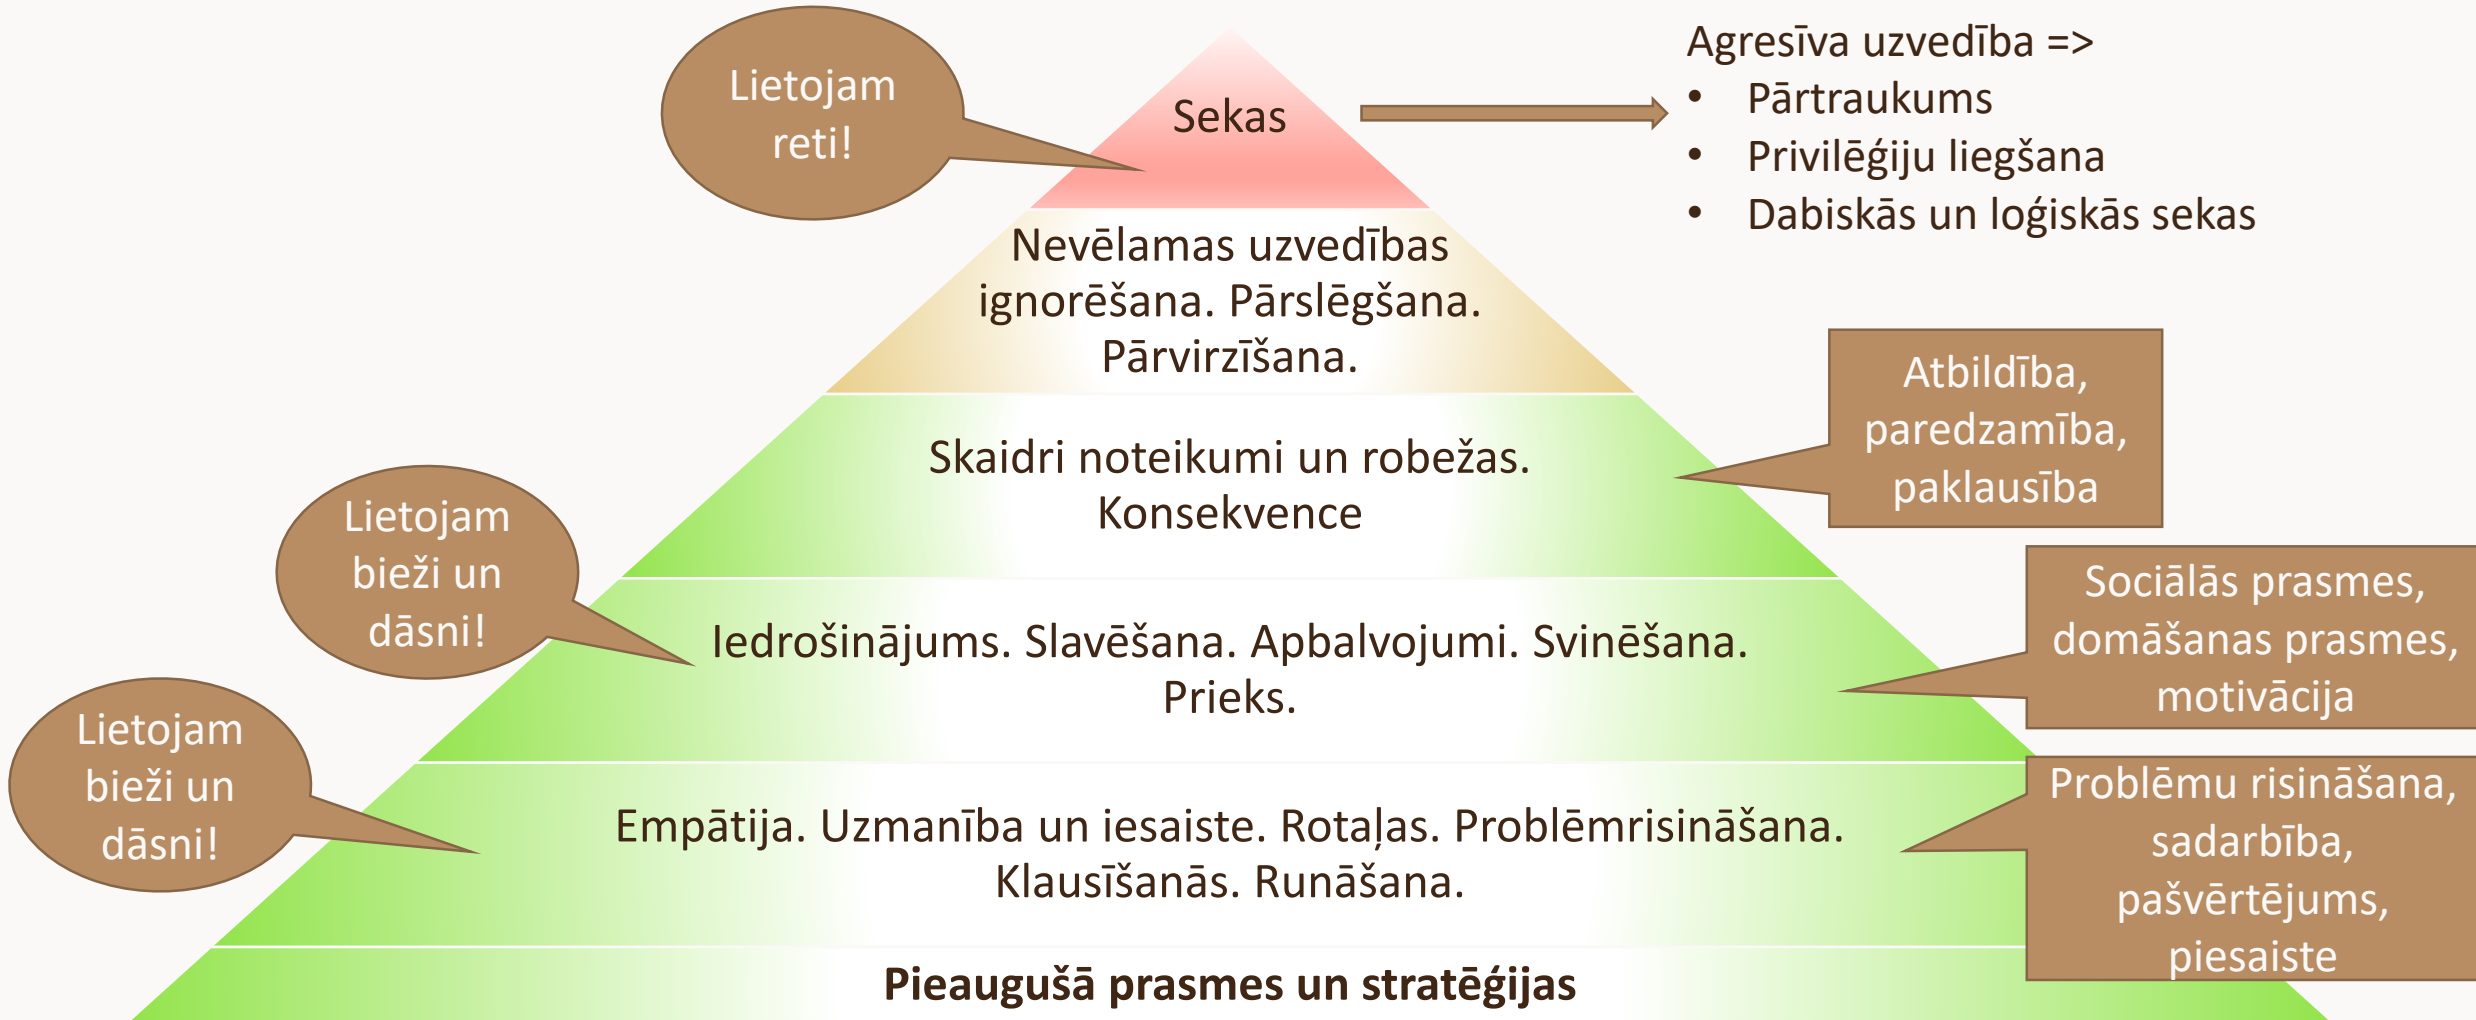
Lietojam reti!

Sekas

Agresīva uzvedība =>
• Pārtraukums
• Privilēģiju liegšana
• Dabiskās un loģiskās sekas

Nevēlamas uzvedības ignorēšana. Pārslēgšana. Pārvirzīšana.

Skaidri noteikumi un robežas. Konsekvence

Atbildība, paredzamība, paklausība

Lietojam bieži un dāsni!

Iedrošinājums. Slavēšana. Apbalvojumi. Svinēšana. Prieks.

Sociālās prasmes, domāšanas prasmes, motivācija

Lietojam bieži un dāsni!

Empātija. Uzmanība un iesaiste. Rotaļas. Problēmrisināšana. Klausīšanās. Runāšana.

Problēmu risināšana, sadarbība, pašvērtējums, piesaiste

Pieaugušā prasmes un stratēģijas